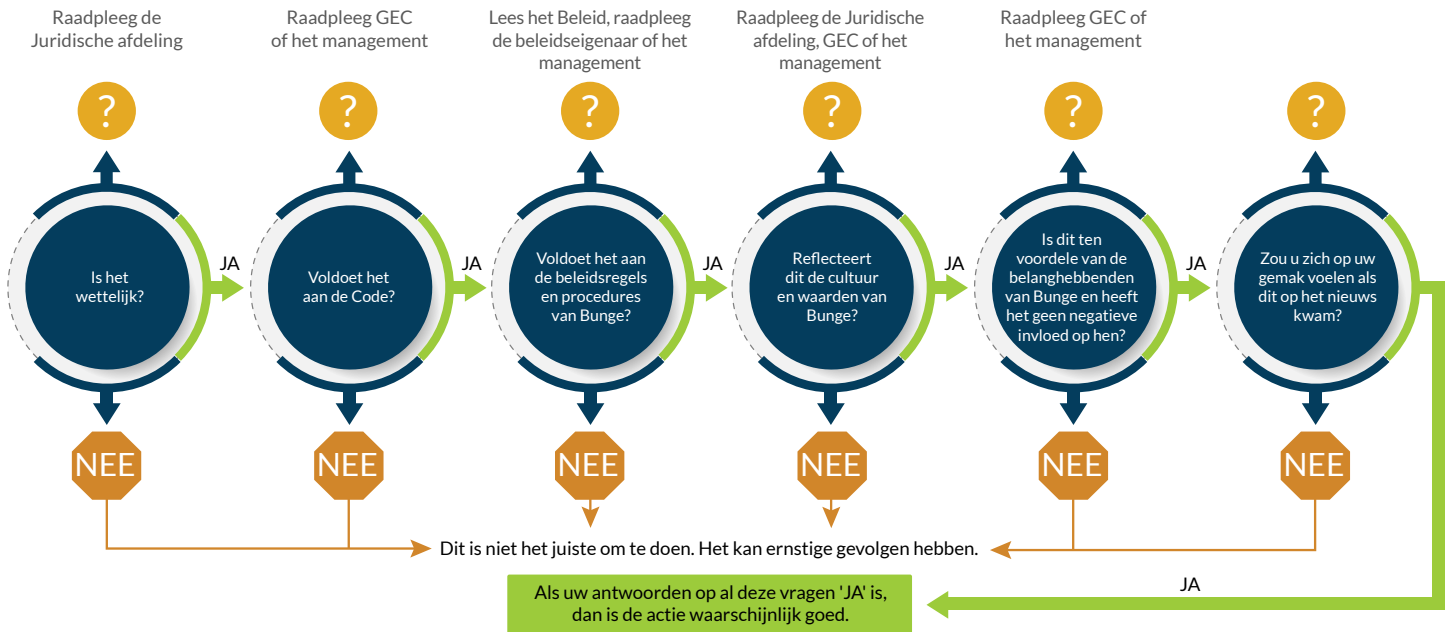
Raadpleeg de Juridische afdeling

Raadpleeg GEC of het management

Lees het Beleid, raadpleeg de beleidseigenaar of het management

Raadpleeg de Juridische afdeling, GEC of het management

Raadpleeg GEC of het management

?

?

?

?

?

?

Is het wettelijk?

JA

Voldoet het aan de Code?

JA

Voldoet het aan de beleidsregels en procedures van Bunge?

JA

Reflecteert dit de cultuur en waarden van Bunge?

JA

Is dit ten voordele van de belanghebbenden van Bunge en heeft het geen negatieve invloed op hen?

JA

Zou u zich op uw gemak voelen als dit op het nieuws kwam?

NEE

NEE

NEE

NEE

NEE

NEE

Dit is niet het juiste om te doen. Het kan ernstige gevolgen hebben.

JA

Als uw antwoorden op al deze vragen 'JA' is, dan is de actie waarschijnlijk goed.